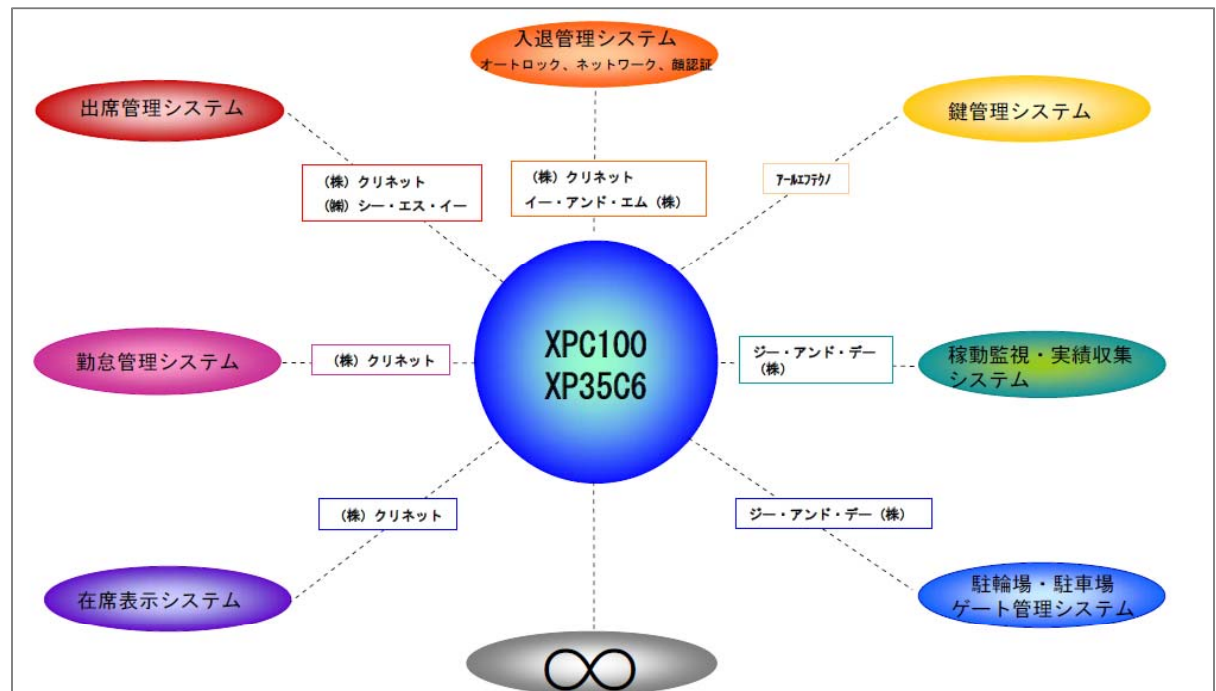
入退管理システム
オートロック、ネットワーク、顔認証

出席管理システム

鍵管理システム

（株）クリネット
（有）シー・エス・イー

（株）クリネット
イー・アンド・エム（株）

アールエフテクノ

XPC100
XP35C6

勤怠管理システム

（株）クリネット

ジー・アンド・デー（株）

稼動監視・実績収集システム

（株）クリネット

ジー・アンド・デー（株）

在席表示システム

駐輪場・駐車場ゲート管理システム

$\infty$